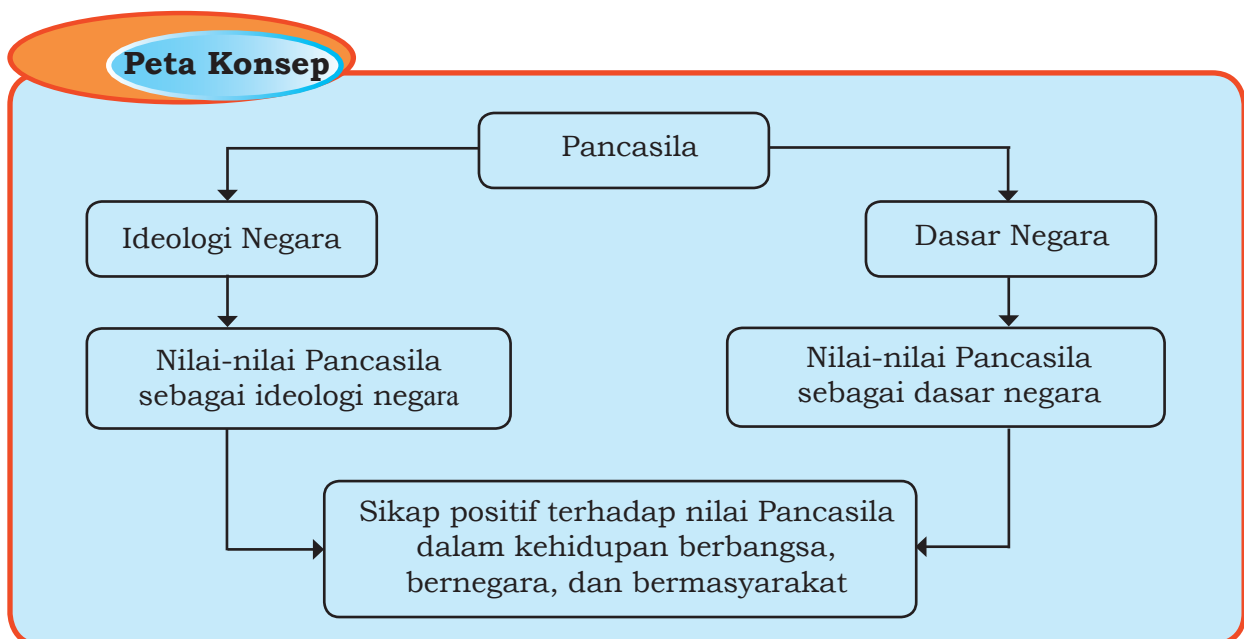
Peta Konsep

Pancasila

Ideologi Negara

Dasar Negara

Nilai-nilai Pancasila sebagai ideologi negara

Nilai-nilai Pancasila sebagai dasar negara

Sikap positif terhadap nilai Pancasila dalam kehidupan berbangsa, bernegara, dan bermasyarakat